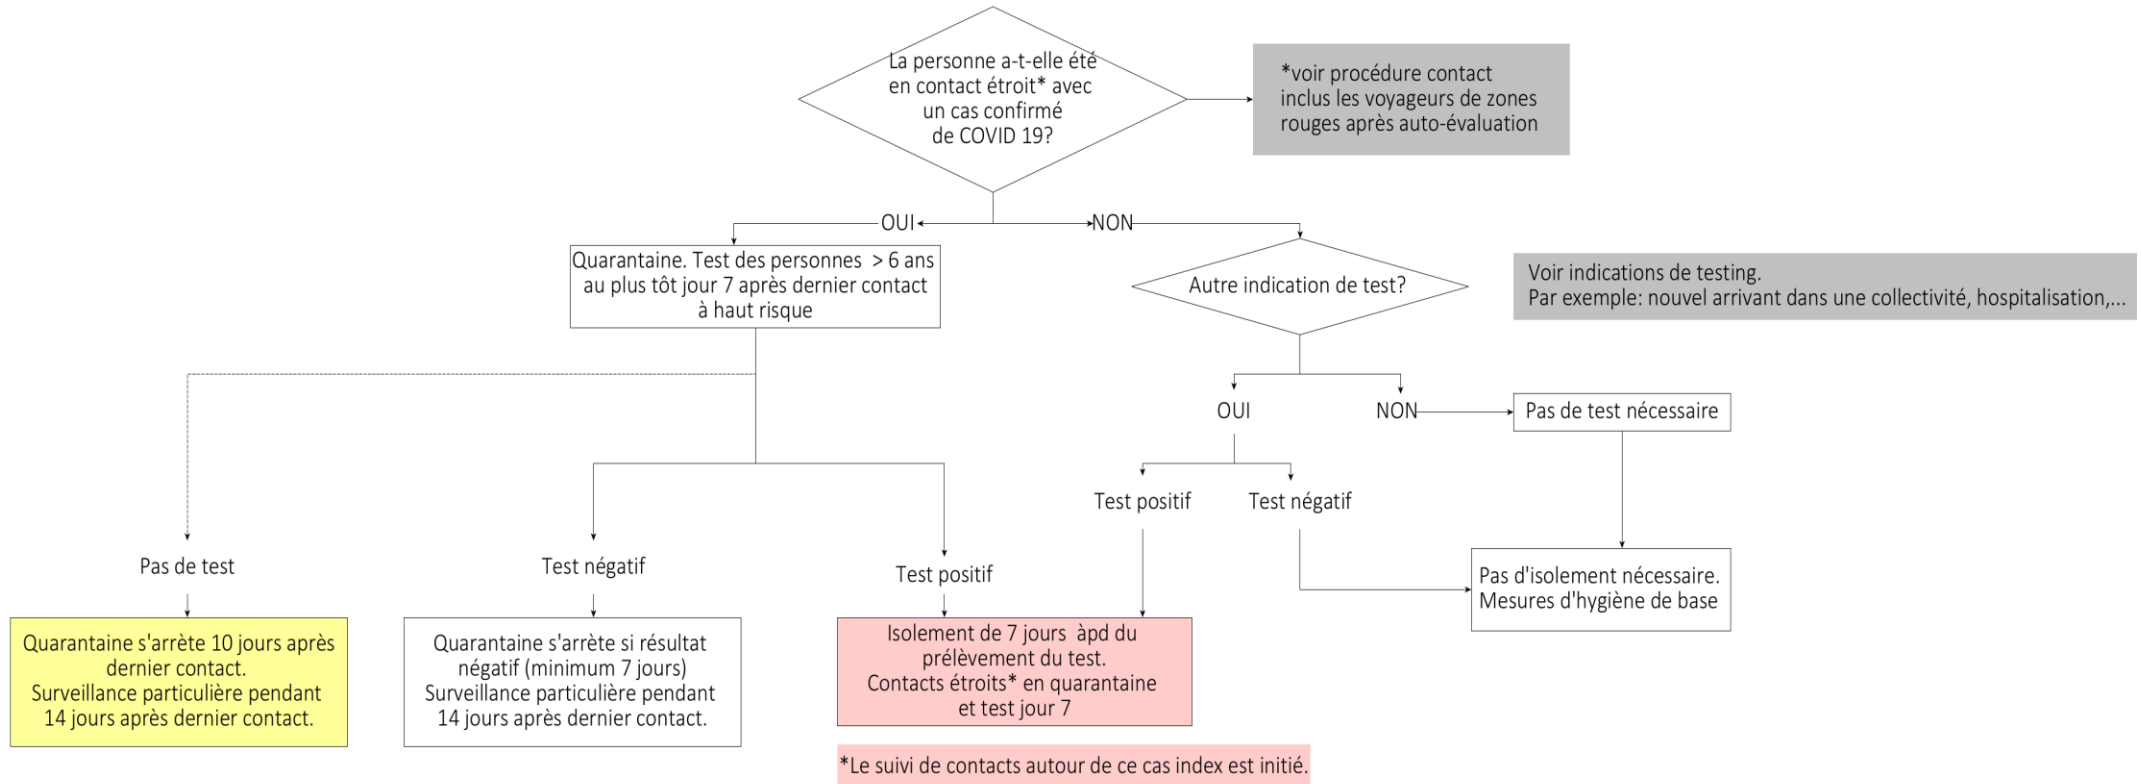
La personne a-t-elle été en contact étroit* avec un cas confirmé de COVID 19?

*voir procédure contact inclus les voyageurs de zones rouges après auto-évaluation

OUI

NON

Quarantaine. Test des personnes > 6 ans au plus tôt jour 7 après dernier contact à haut risque

Autre indication de test?

Voir indications de testing.
Par exemple: nouvel arrivant dans une collectivité, hospitalisation,...

OUI

NON

Pas de test nécessaire

Test positif

Test négatif

Pas de test

Test négatif

Test positif

Pas d'isolement nécessaire.
Mesures d'hygiène de base

Quarantaine s'arrête 10 jours après dernier contact.
Surveillance particulière pendant 14 jours après dernier contact.

Quarantaine s'arrête si résultat négatif (minimum 7 jours)
Surveillance particulière pendant 14 jours après dernier contact.

Isolement de 7 jours àpd du prélèvement du test.
Contacts étroits* en quarantaine et test jour 7

*Le suivi de contacts autour de ce cas index est initié.